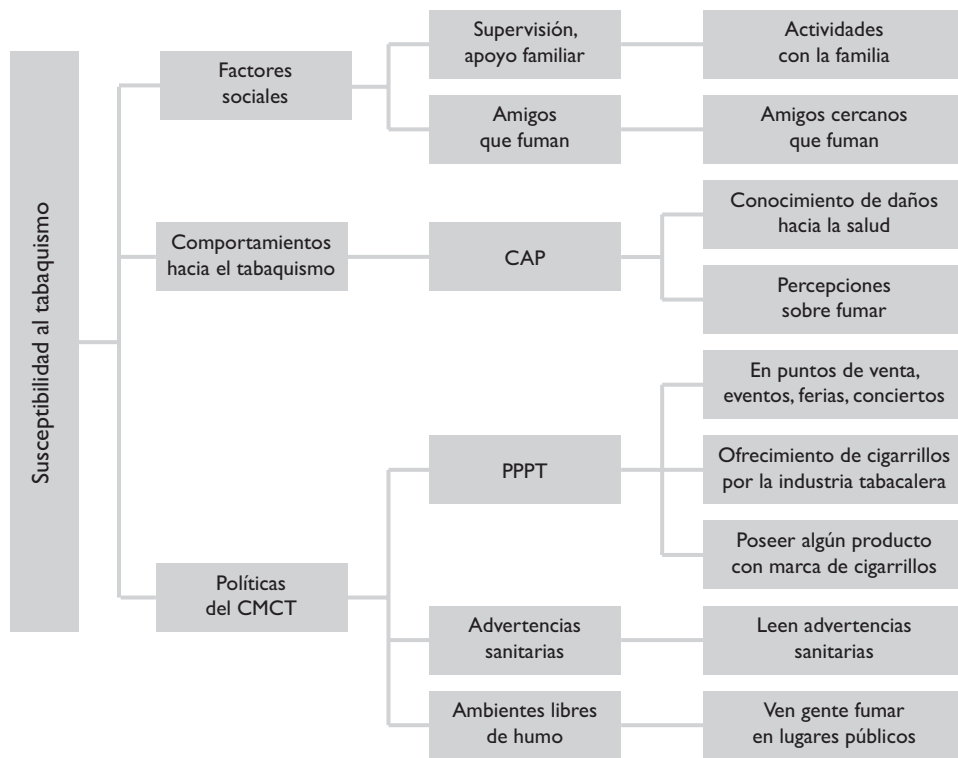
Susceptibilidad al tabaquismo

Factores sociales

Supervisión, apoyo familiar

Actividades con la familia

Amigos que fuman

Amigos cercanos que fuman

Comportamientos hacia el tabaquismo

CAP

Conocimiento de daños hacia la salud

Percepciones sobre fumar

Políticas del CMCT

PPPT

En puntos de venta, eventos, ferias, conciertos

Ofrecimiento de cigarrillos por la industria tabacalera

Poseer algún producto con marca de cigarrillos

Advertencias sanitarias

Leen advertencias sanitarias

Ambientes libres de humo

Ven gente fumar en lugares públicos